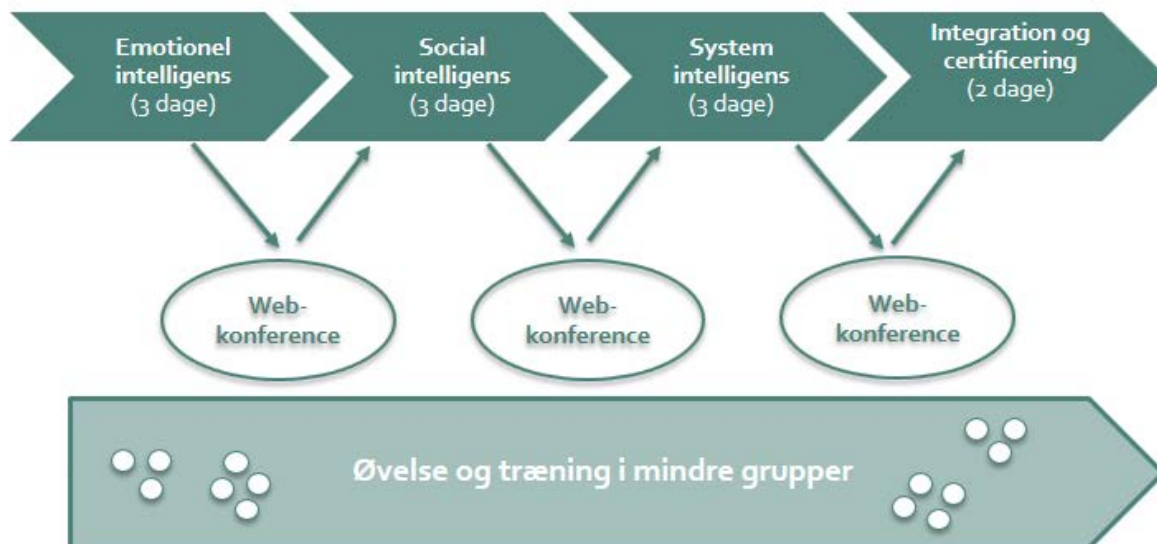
Emotionel intelligens (3 dage)

Social intelligens (3 dage)

System intelligens (3 dage)

Integration og certificering (2 dage)

Web-konference

Web-konference

Web-konference

Øvelse og træning i mindre grupper